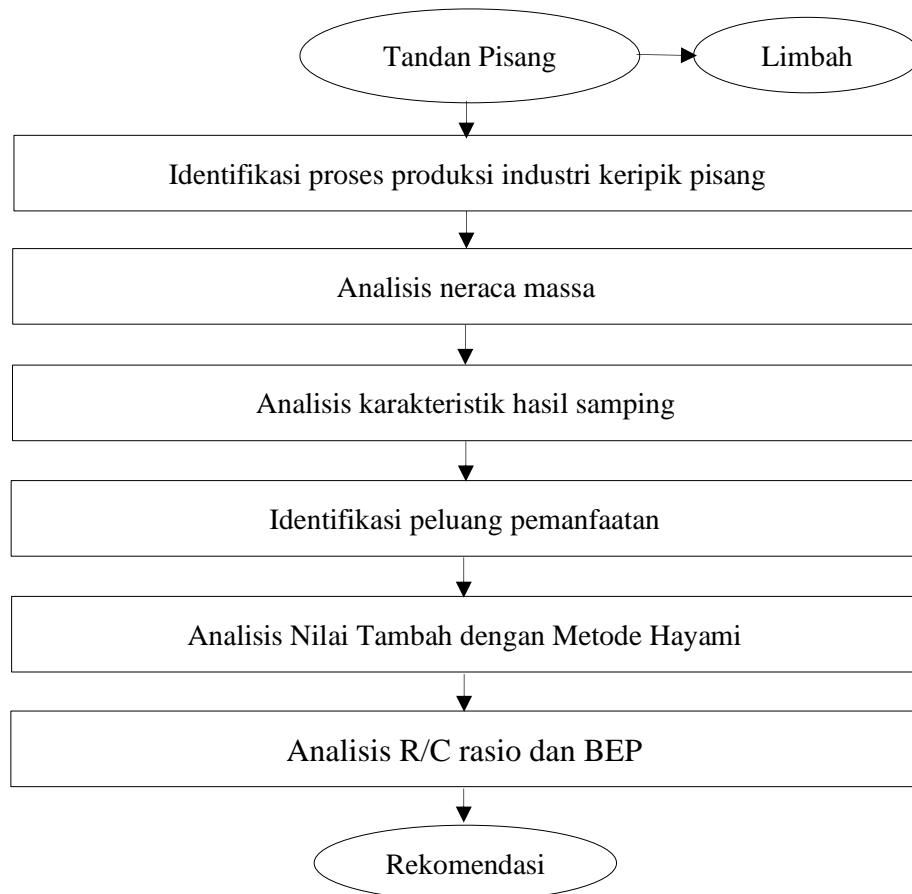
Tandan Pisang

Limbah

Identifikasi proses produksi industri keripik pisang

Analisis neraca massa

Analisis karakteristik hasil samping

Identifikasi peluang pemanfaatan

Analisis Nilai Tambah dengan Metode Hayami

Analisis R/C rasio dan BEP

Rekomendasi